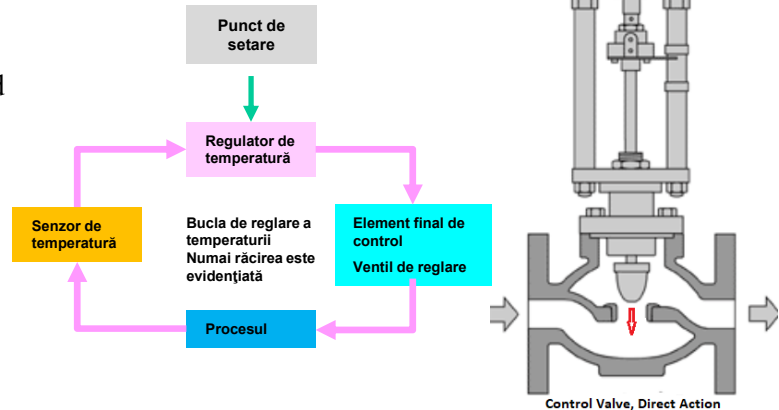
l

Punct de setare

Regulator de temperatură

Senzor de temperatură

Bucla de reglare a temperaturii
Numai răcirea este evidenţiată

Element final de control
Ventil de reglare

Procesul

Control Valve, Direct Action